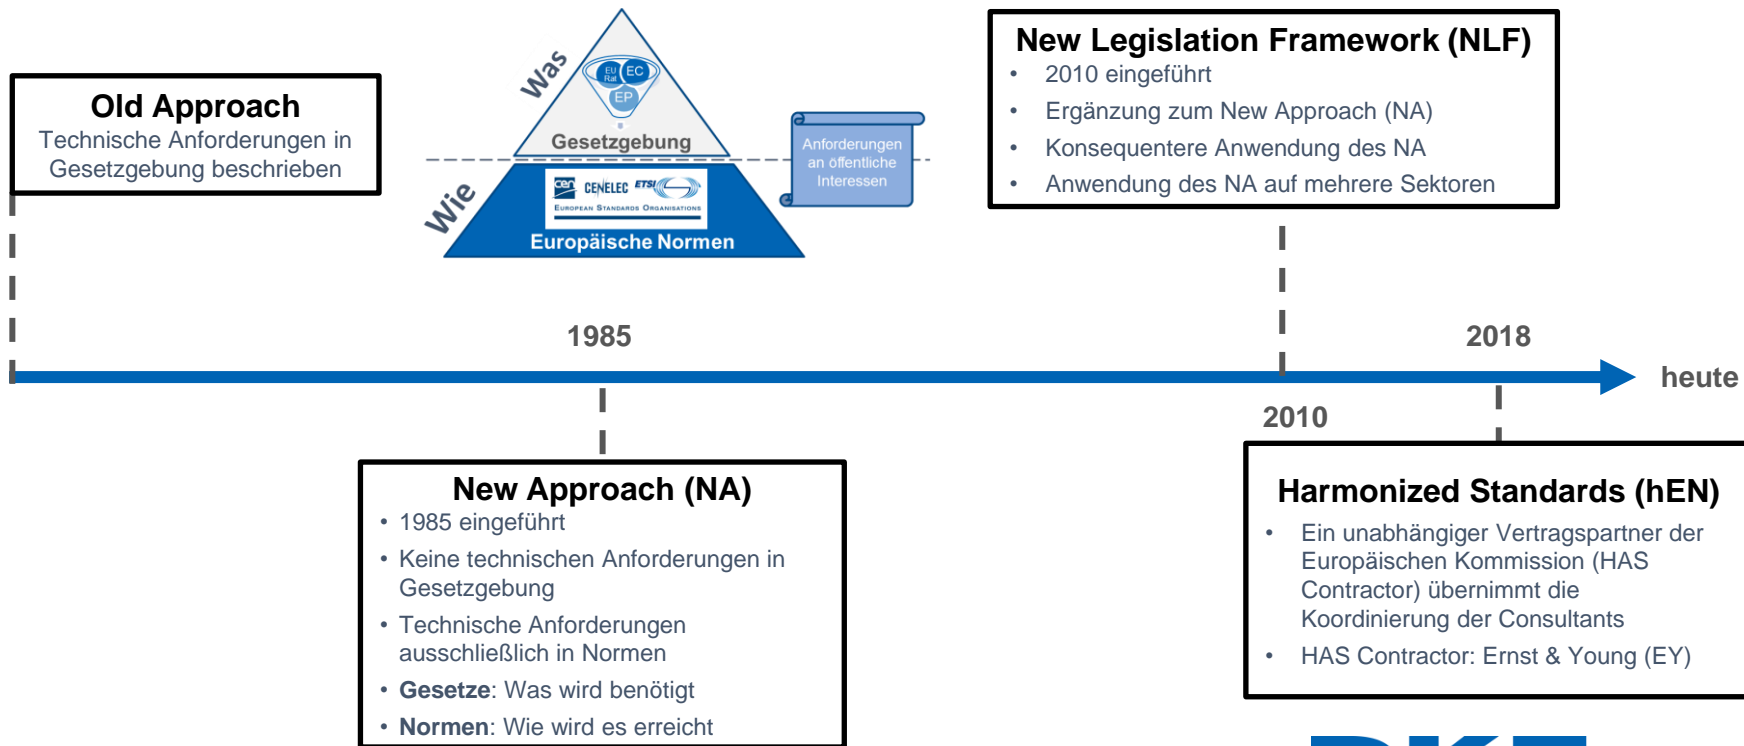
Old Approach
Technische Anforderungen in Gesetzgebung beschrieben

Was
EU Rat EC
EP
Gesetzgebung
Wie
cen CENELEC ETSI
European Standards Organisations
Europäische Normen

Anforderungen an öffentliche Interessen

New Legislation Framework (NLF)
• 2010 eingeführt
• Ergänzung zum New Approach (NA)
• Konsequentere Anwendung des NA
• Anwendung des NA auf mehrere Sektoren

1985
2018
heute
2010

New Approach (NA)
• 1985 eingeführt
• Keine technischen Anforderungen in Gesetzgebung
• Technische Anforderungen ausschließlich in Normen
• **Gesetze**: Was wird benötigt
• **Normen**: Wie wird es erreicht

Harmonized Standards (hEN)
• Ein unabhängiger Vertragspartner der Europäischen Kommission (HAS Contractor) übernimmt die Koordinierung der Consultants
• HAS Contractor: Ernst & Young (EY)